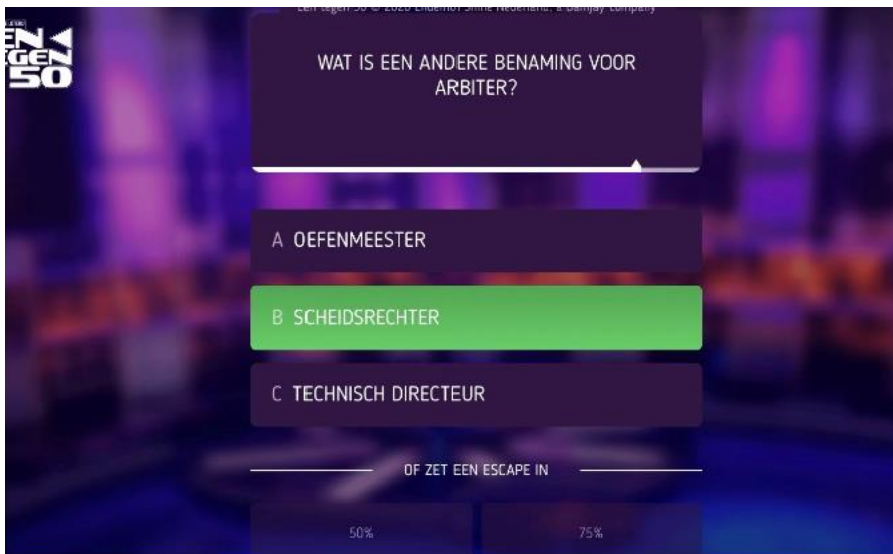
EEN TEGEN 50

Een tegen 50 © 2020 Endemol Shine Nederland. a Banijay company

WAT IS EEN ANDERE BENAMING VOOR ARBITER?

A OEFENMEESTER

B SCHEIDSRECHTER

C TECHNISCH DIRECTEUR

OF ZET EEN ESCAPE IN

50%

75%